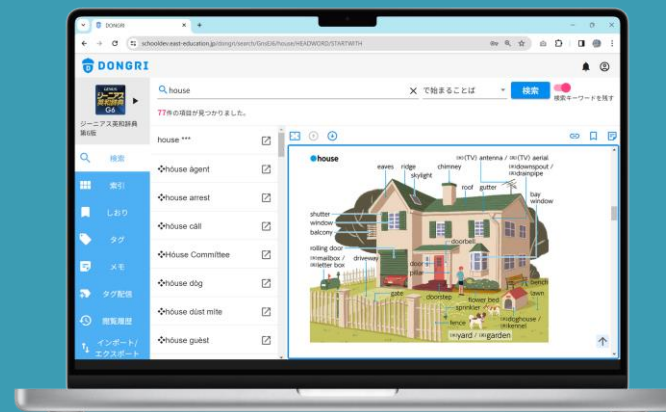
DONGRI
schooldev.east-education.jp/dongri/search/GnsEj6/house/HEADWORD/STARTWITH

DONGRI

ジーニアス英和辞典 G6
ジーニアス英和辞典 第6版

house
で始まることば
検索
検索キーワードを残す
77件の項目が見つかりました。

検索
索引
しおり
タグ
メモ
タグ配信
閲覧履歴
インポート/エクスポート

house ***
◆hóuse àgent
◆hóuse arrest
◆hóuse càll
◆Hóuse Committee
◆hóuse dòg
◆hóuse dùst mìte
◆hóuse guèst

●house
eaves
ridge
skylight
chimney
roof
gutter
(米)(TV) antenna / (英)(TV) aerial
(米)downspout / (英)drainpipe
bay window
shutter
window
balcony
rolling door
(米)mailbox / (英)letter box
driveway
doorbell
door
pillar
gate
doorstep
flower bed
bench
lawn
sprinkler
fence
(米)doghouse / (英)kennel
(米)yard / (英)garden